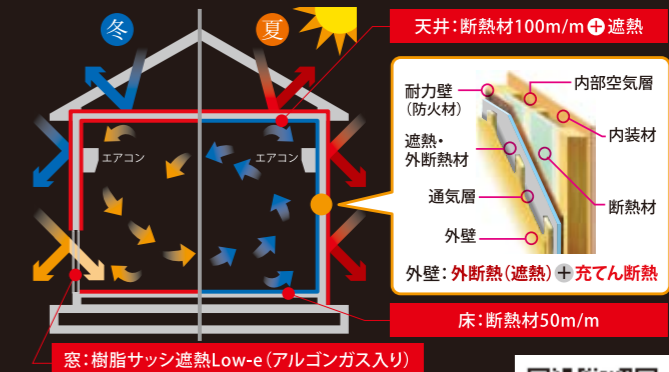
冬

夏

天井：断熱材100m/m + 遮熱

エアコン

エアコン

耐力壁
（防火材）

内部空気層

内装材

遮熱・
外断熱材

通気層

断熱材

外壁

外壁：外断熱（遮熱）＋充てん断熱

床：断熱材50m/m

窓：樹脂サッシ遮熱Low-e（アルゴンガス入り）